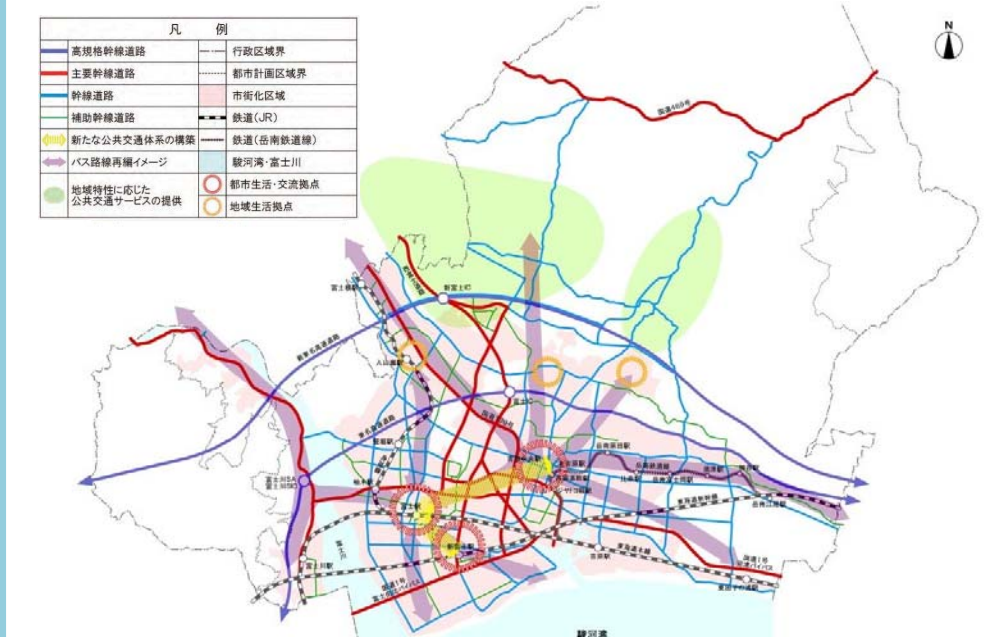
凡 例

高規格幹線道路
行政区域界
主要幹線道路
都市計画区域界
幹線道路
市街化区域
補助幹線道路
鉄道(JR)
新たな公共交通体系の構築
鉄道(岳南鉄道線)
バス路線再編イメージ
駿河湾・富士川
地域特性に応じた公共交通サービスの提供
都市生活・交流拠点
地域生活拠点

N

国道469号
新富士IC
富士根駅
入山瀬駅
富士IC
新東名高速道路
東名高速道路
富士川SA
富士宮SIC
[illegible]
富士駅
新富士駅
吉原駅
吉原本町駅
岳南原田駅
比奈駅
岳南富士岡駅
須津駅
神谷駅
岳南江尾駅
東海道新幹線
東海道本線
国道1号
富士川駅
駿河湾